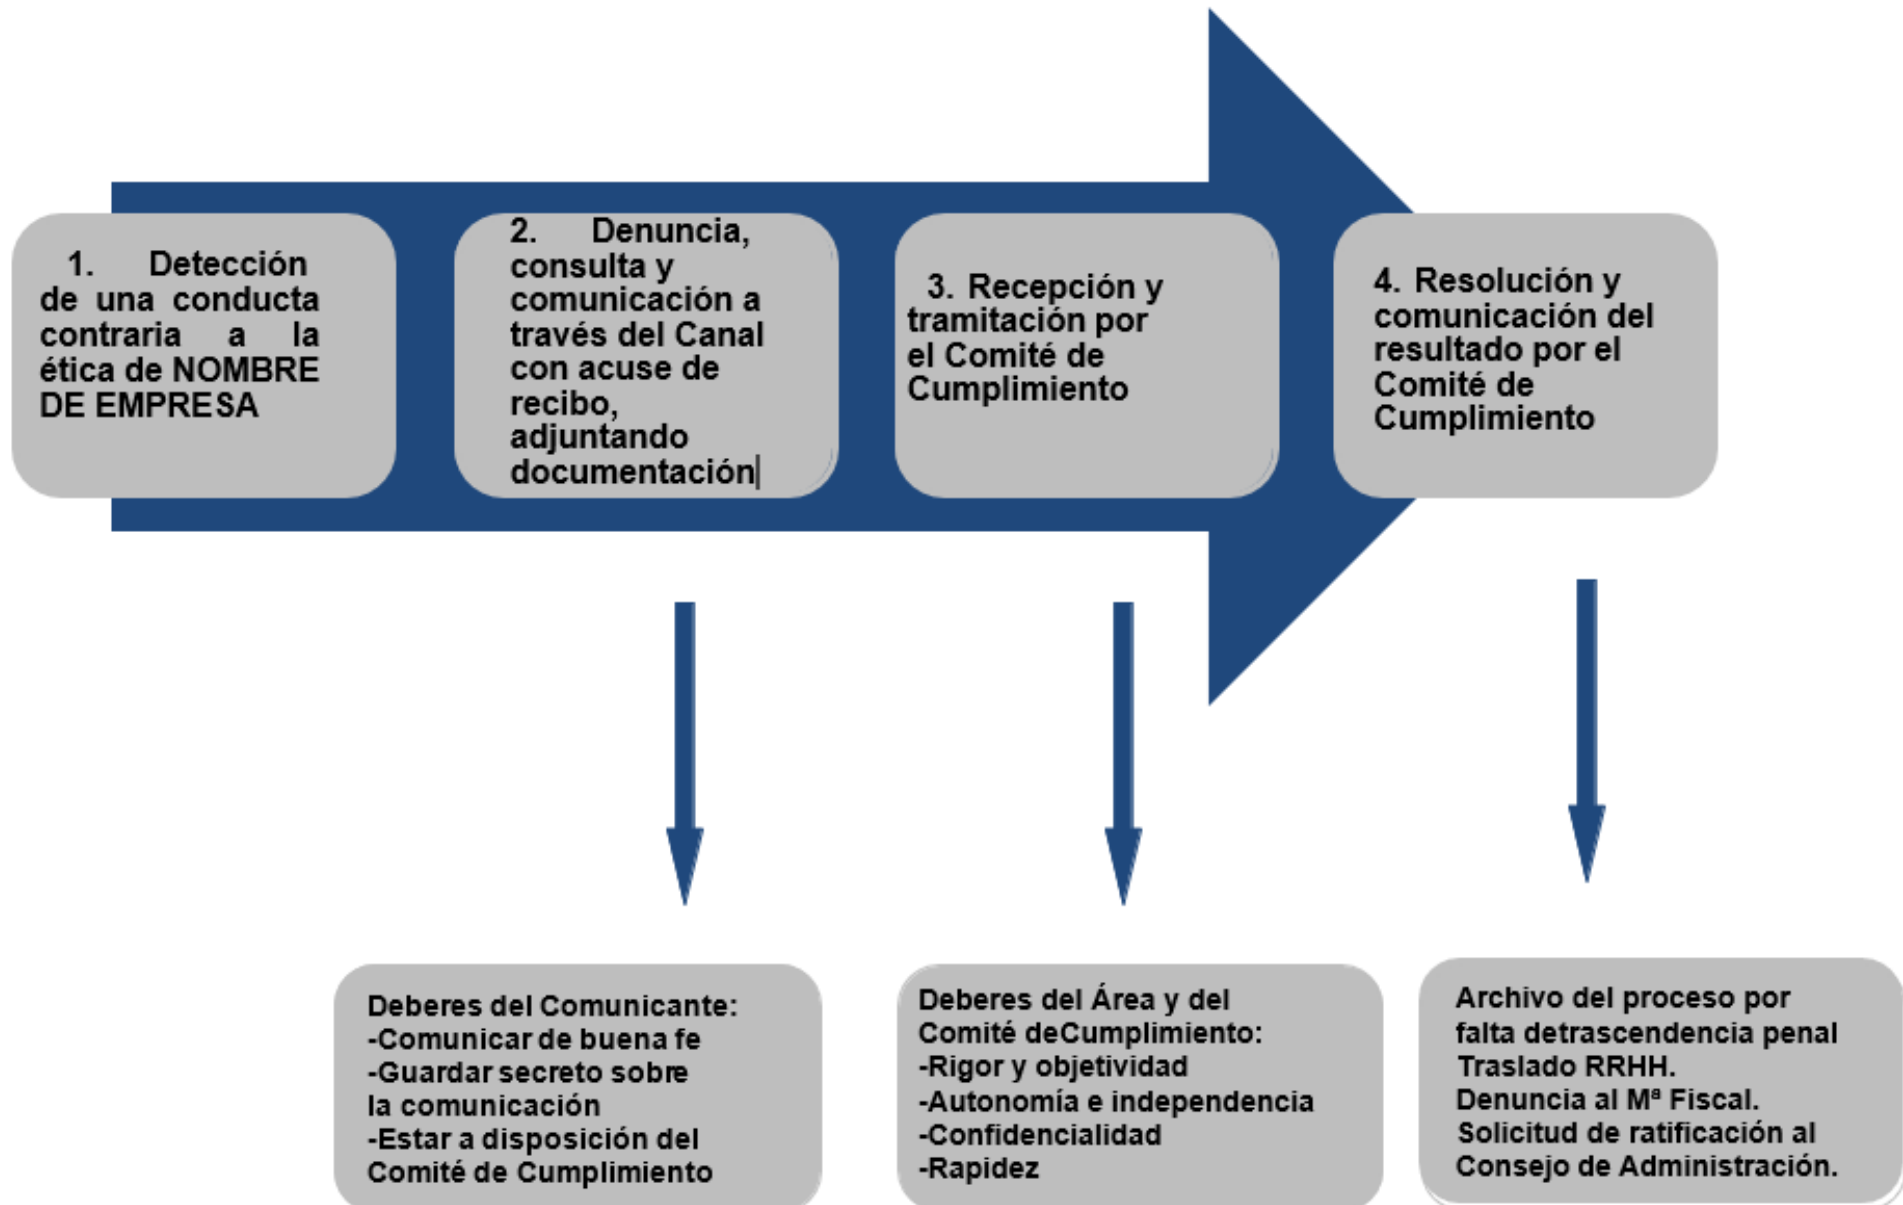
1. Detección de una conducta contraria a la ética de NOMBRE DE EMPRESA

2. Denuncia, consulta y comunicación a través del Canal con acuse de recibo, adjuntando documentación

3. Recepción y tramitación por el Comité de Cumplimiento

4. Resolución y comunicación del resultado por el Comité de Cumplimiento

Deberes del Comunicante:
-Comunicar de buena fe
-Guardar secreto sobre la comunicación
-Estar a disposición del Comité de Cumplimiento

Deberes del Área y del Comité deCumplimiento:
-Rigor y objetividad
-Autonomía e independencia
-Confidencialidad
-Rapidez

Archivo del proceso por falta detrascendencia penal
Traslado RRHH.
Denuncia al Mª Fiscal.
Solicitud de ratificación al Consejo de Administración.